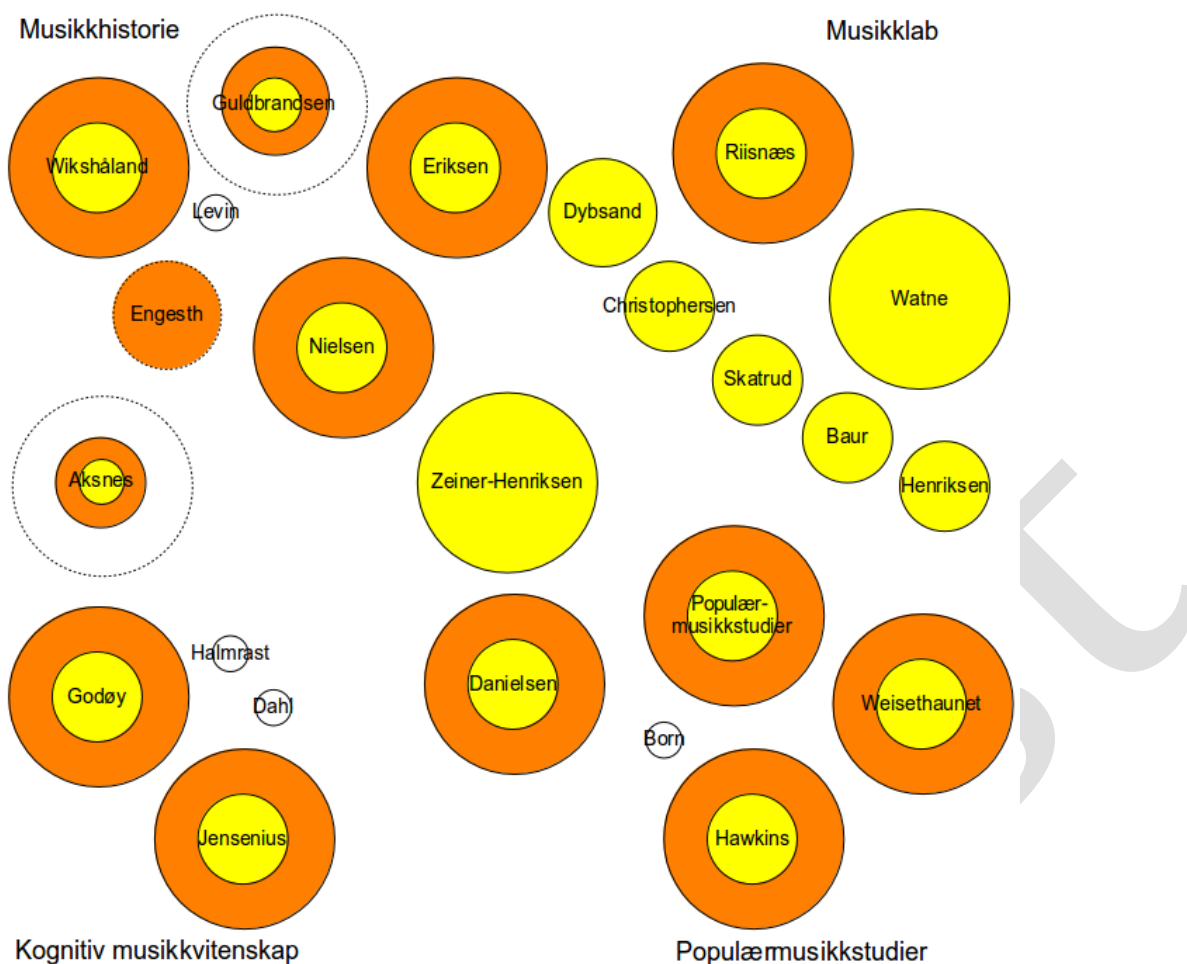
Musikkhistorie

Musikklab

Guldbrandsen

Wikshåland

Levin

Eriksen

Dybsand

Riisnæs

Engesth

Nielsen

Christophersen

Watne

Skatrud

Baur

Aksnes

Zeiner-Henriksen

Henriksen

Populærmusikkstudier

Halmrast

Godøy

Dahl

Danielsen

Weisethaunet

Born

Jensenius

Hawkins

Kognitiv musikkvitenskap

Populærmusikkstudier